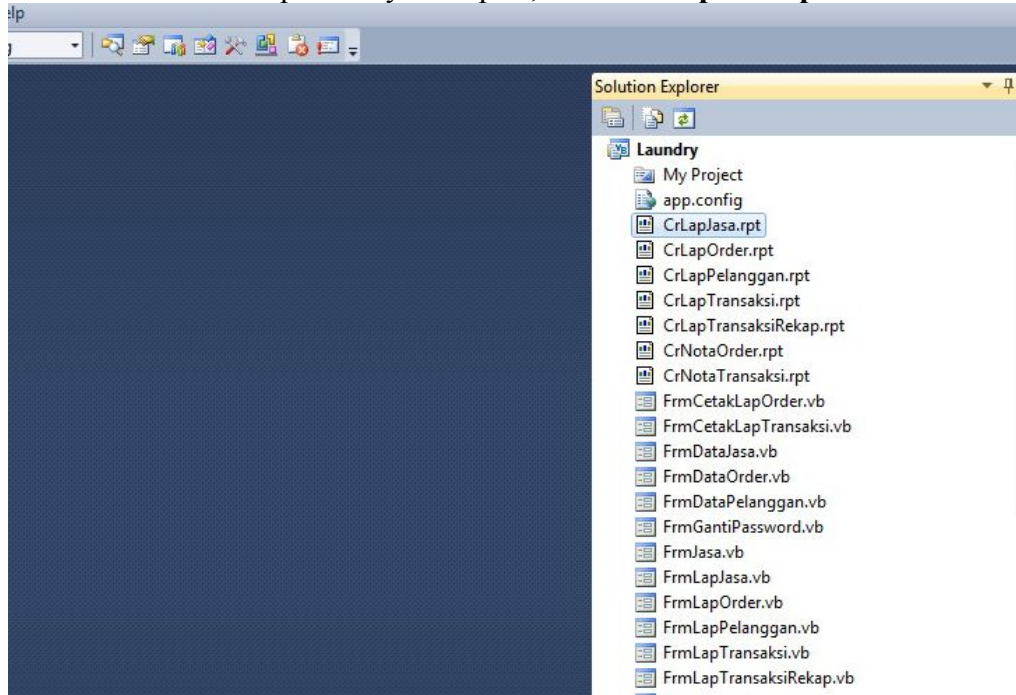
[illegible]

elp

Solution Explorer

Laundry
My Project
app.config
CrLapJasa.rpt
CrLapOrder.rpt
CrLapPelanggan.rpt
CrLapTransaksi.rpt
CrLapTransaksiRekap.rpt
CrNotaOrder.rpt
CrNotaTransaksi.rpt
FrmCetakLapOrder.vb
FrmCetakLapTransaksi.vb
FrmDataJasa.vb
FrmDataOrder.vb
FrmDataPelanggan.vb
FrmGantiPassword.vb
FrmJasa.vb
FrmLapJasa.vb
FrmLapOrder.vb
FrmLapPelanggan.vb
FrmLapTransaksi.vb
FrmLapTransaksiRekap.vb